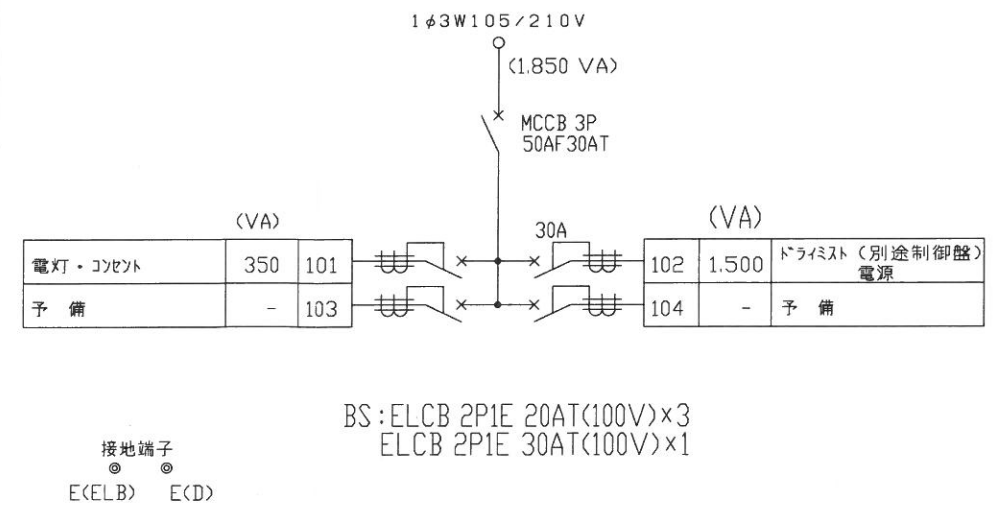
1φ3W105/210V

(1,850 VA)

MCCB 3P
50AF30AT

(VA)

| 電灯・コンセント | 350 | 101 |
|---|---|---|
| 予　備 | - | 103 |

30A

(VA)

| 102 | 1,500 | ドライミスト (別途制御盤) 電源 |
|---|---|---|
| 104 | - | 予　備 |

BS:ELCB 2P1E 20AT(100V)×3
ELCB 2P1E 30AT(100V)×1

接地端子
E(ELB)　E(D)